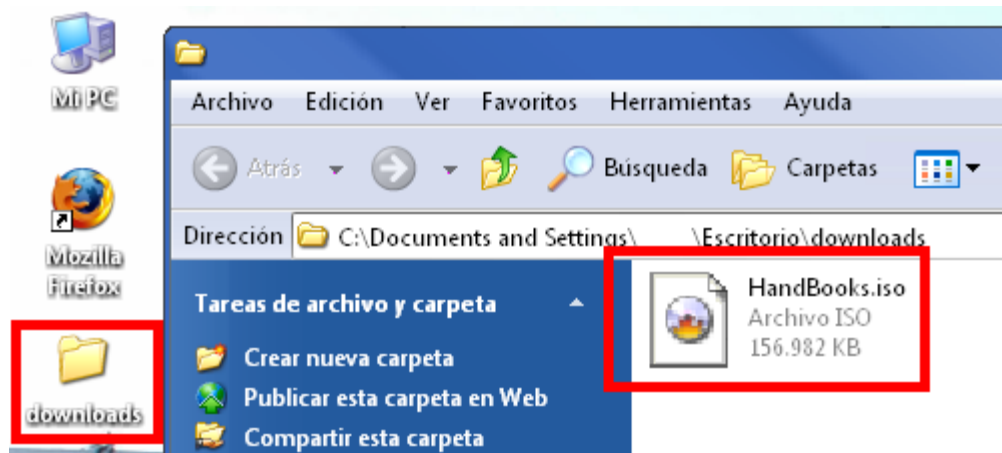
Mi PC

Mozilla Firefox

downloads

Archivo Edición Ver Favoritos Herramientas Ayuda

Atrás Búsqueda Carpetas

Dirección C:\Documents and Settings\ \Escritorio\downloads

Tareas de archivo y carpeta

Crear nueva carpeta

Publicar esta carpeta en Web

Compartir esta carpeta

HandBooks.iso
Archivo ISO
156.982 KB